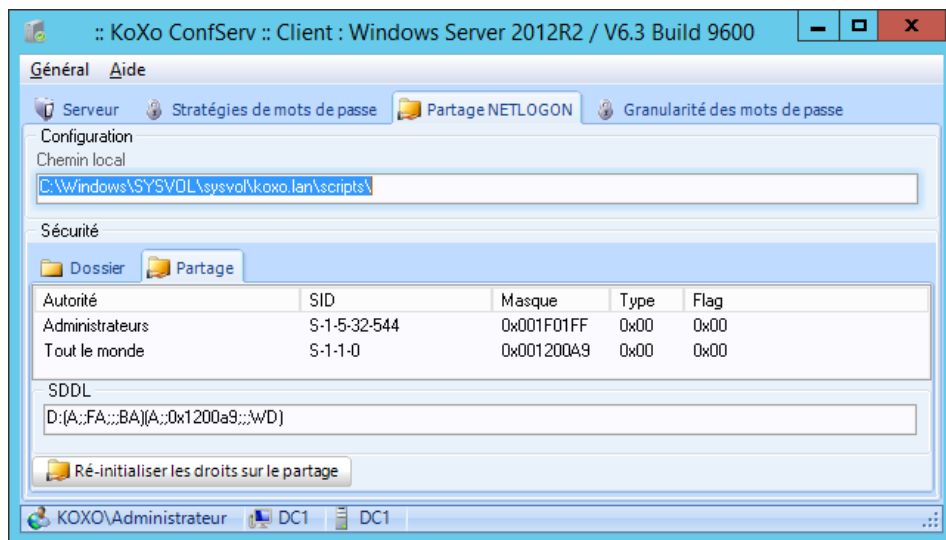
:: KoXo ConfServ :: Client : Windows Server 2012R2 / V6.3 Build 9600

Général Aide

Serveur | Stratégies de mots de passe | Partage NETLOGON | Granularité des mots de passe

Configuration
Chemin local
C:\Windows\SYSVOL\sysvol\koxo.lan\scripts\

Sécurité

Dossier | Partage

| Autorité | SID | Masque | Type | Flag |
|---|---|---|---|---|
| Administrateurs | S-1-5-32-544 | 0x001F01FF | 0x00 | 0x00 |
| Tout le monde | S-1-1-0 | 0x001200A9 | 0x00 | 0x00 |

SDDL
D:(A;;FA;;;BA)(A;;0x1200a9;;;WD)

Ré-initialiser les droits sur le partage

KOXO\Administrateur | DC1 | DC1